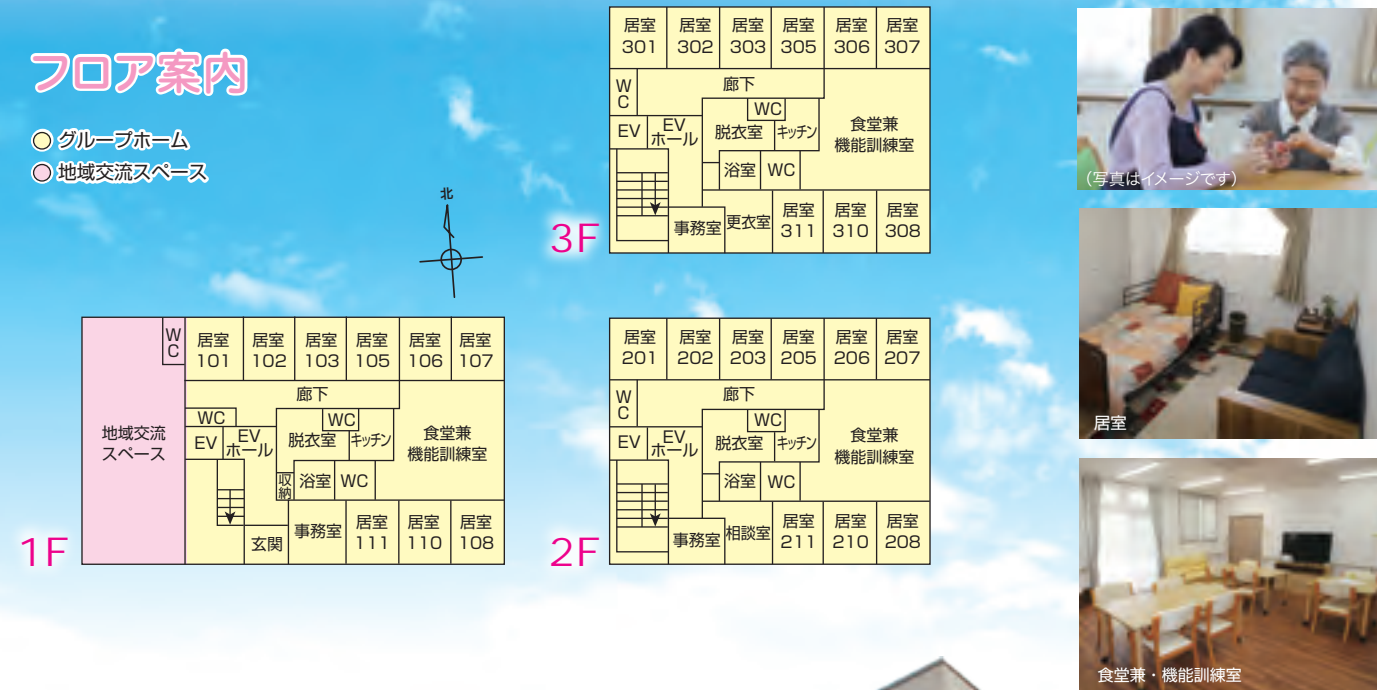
フロア案内

グループホーム
地域交流スペース

北

3F

居室 301
居室 302
居室 303
居室 305
居室 306
居室 307
WC
廊下
EV
EV ホール
WC
脱衣室
キッチン
食堂兼 機能訓練室
浴室
WC
事務室
更衣室
居室 311
居室 310
居室 308

1F

地域交流 スペース
WC
居室 101
居室 102
居室 103
居室 105
居室 106
居室 107
廊下
WC
WC
EV
EV ホール
脱衣室
キッチン
食堂兼 機能訓練室
収納
浴室
WC
玄関
事務室
居室 111
居室 110
居室 108

2F

居室 201
居室 202
居室 203
居室 205
居室 206
居室 207
WC
廊下
EV
EV ホール
WC
脱衣室
キッチン
食堂兼 機能訓練室
浴室
WC
事務室
相談室
居室 211
居室 210
居室 208

（写真はイメージです）

居室

食堂兼・機能訓練室